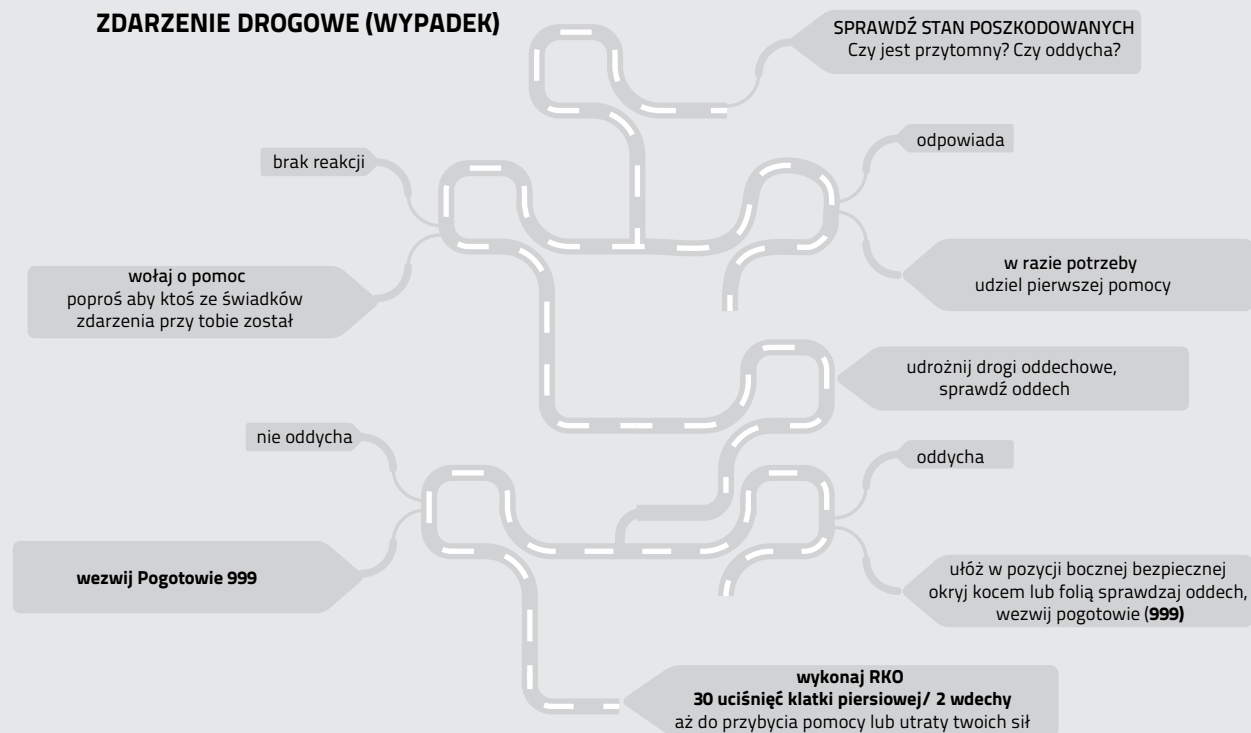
ZDARZENIE DROGOWE (WYPADEK)

SPRAWDŹ STAN POSZKODOWANYCH
Czy jest przytomny? Czy oddycha?

brak reakcji

odpowiada

wołaj o pomoc
poproś aby ktoś ze świadków zdarzenia przy tobie został

w razie potrzeby
udziel pierwszej pomocy

udrożnij drogi oddechowe, sprawdź oddech

nie oddycha

oddycha

wezwij Pogotowie 999

ułóż w pozycji bocznej bezpiecznej okryj kocem lub folią sprawdzaj oddech, wezwij pogotowie (999)

wykonaj RKO
30 uciśnięć klatki piersiowej/ 2 wdechy
aż do przybycia pomocy lub utraty twoich sił